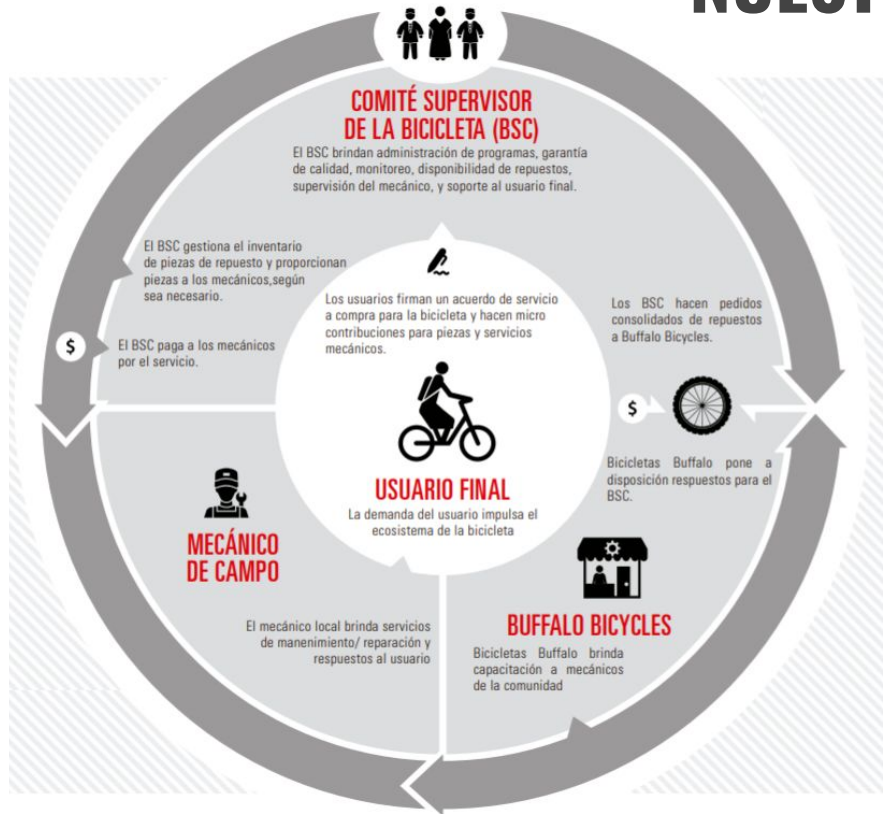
COMITÉ SUPERVISOR DE LA BICICLETA (BSC)

El BSC brindan administración de programas, garantía de calidad, monitoreo, disponibilidad de repuestos, supervisión del mecánico, y soporte al usuario final.

El BSC gestiona el inventario de piezas de repuesto y proporcionan piezas a los mecánicos,según sea necesario.

$

El BSC paga a los mecánicos por el servicio.

Los usuarios firman un acuerdo de servicio a compra para la bicicleta y hacen micro contribuciones para piezas y servicios mecánicos.

Los BSC hacen pedidos consolidados de repuestos a Buffalo Bicycles.

$

Bicicletas Buffalo pone a disposición respuestos para el BSC.

USUARIO FINAL

La demanda del usuario impulsa el ecosistema de la bicicleta

MECÁNICO DE CAMPO

El mecánico local brinda servicios de manenimiento/ reparación y respuestos al usuario

BUFFALO BICYCLES

Bicicletas Buffalo brinda capacitación a mecánicos de la comunidad